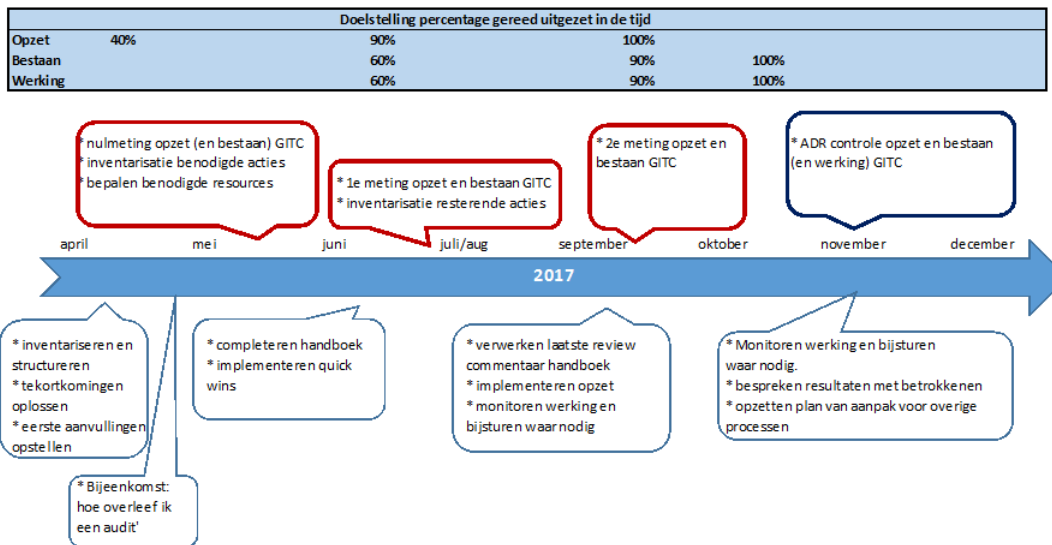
| Doelstelling percentage gereed uitgezet in de tijd | | | | |
|---|---|---|---|---|
| Opzet | 40% | 90% | 100% | |
| Bestaan | | 60% | 90% | 100% |
| Werking | | 60% | 90% | 100% |

* nulmeting opzet (en bestaan) GITC
* inventarisatie benodigde acties
* bepalen benodigde resources

* 1e meting opzet en bestaan GITC
* inventarisatie resterende acties

* 2e meting opzet en bestaan GITC

* ADR controle opzet en bestaan (en werking) GITC

april mei juni juli/aug september oktober november december

2017

* inventariseren en structureren
* tekortkomingen oplossen
* eerste aanvullingen opstellen

* Bijeenkomst: hoe overleef ik een audit'

* completeren handboek
* implementeren quick wins

* verwerken laatste review commentaar handboek
* implementeren opzet
* monitoren werking en bijsturen waar nodig

* Monitoren werking en bijsturen waar nodig.
* bespreken resultaten met betrokkenen
* opzetten plan van aanpak voor overige processen